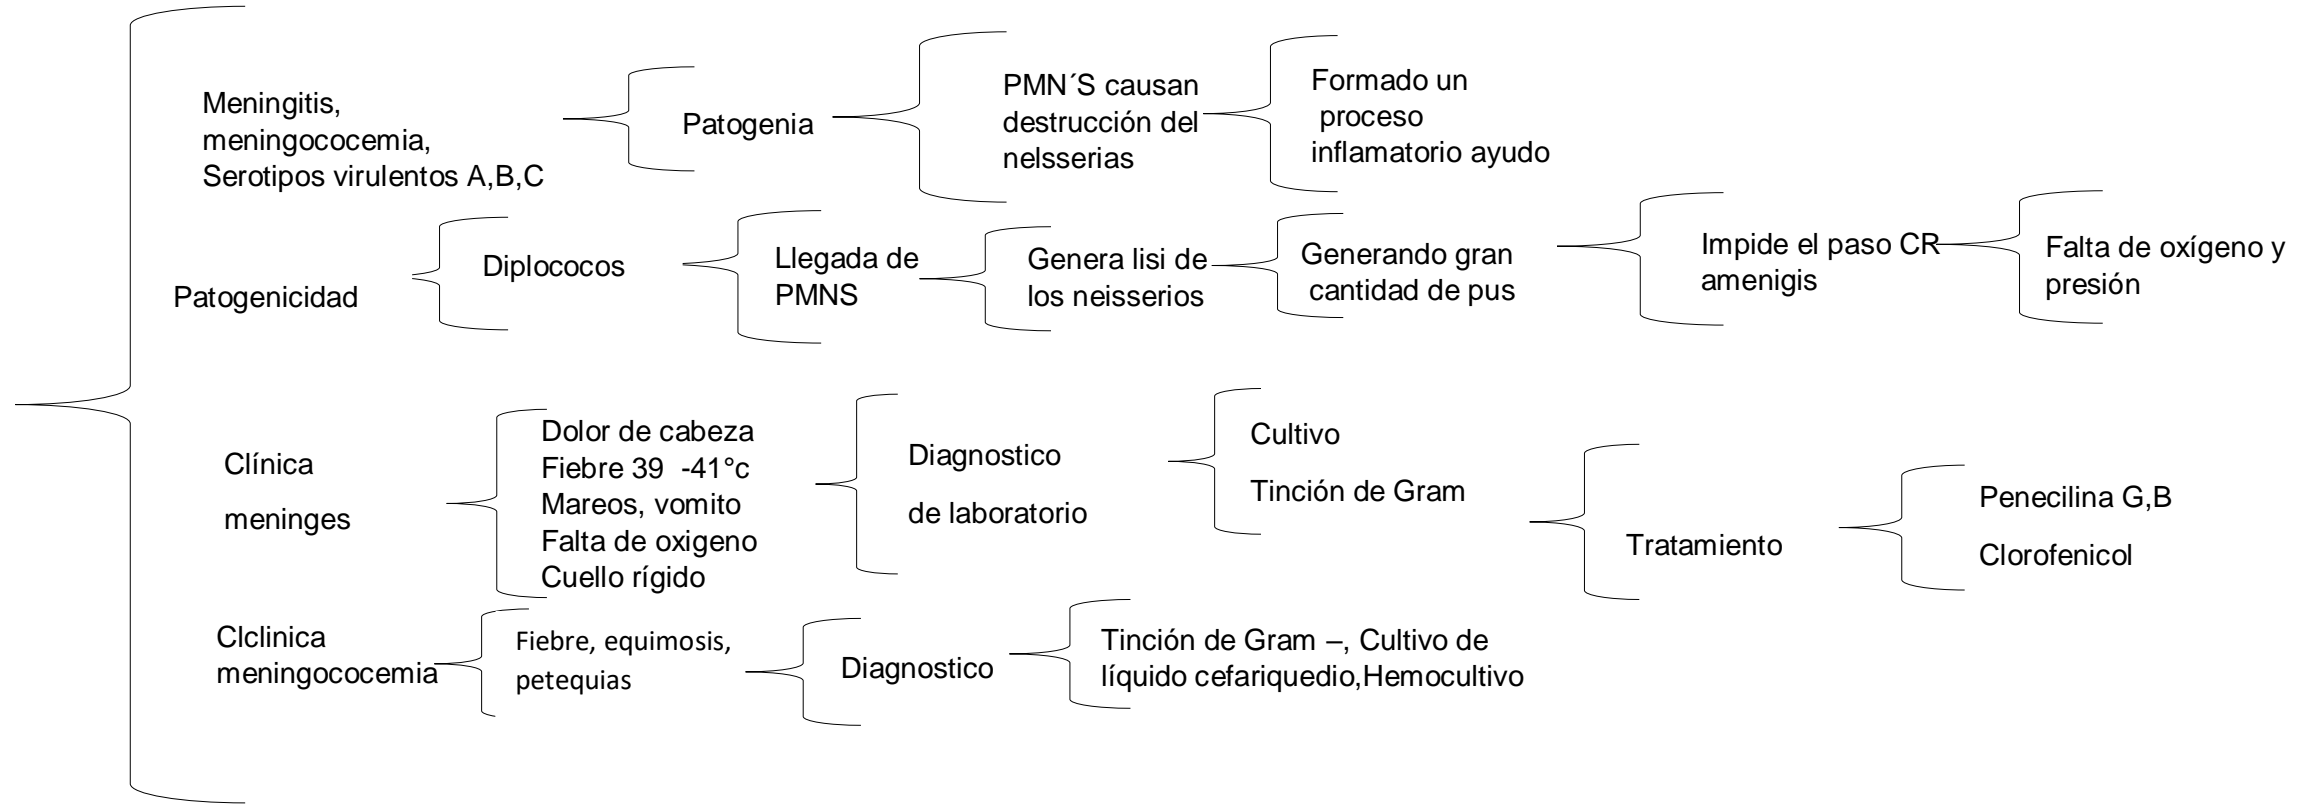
Meningitis, meningococemia, Serotipos virulentos A,B,C

Patogenia

PMN´S causan destrucción del nelsserias

Formado un proceso inflamatorio ayudo

Patogenicidad

Diplococos

Llegada de PMNS

Genera lisi de los neisserios

Generando gran cantidad de pus

Impide el paso CR amenigis

Falta de oxígeno y presión

Clínica meninges

Dolor de cabeza
Fiebre 39 -41°c
Mareos, vomito
Falta de oxigeno
Cuello rígido

Diagnostico

de laboratorio

Cultivo

Tinción de Gram

Tratamiento

Penecilina G,B

Clorofenicol

Clclinica meningococemia

Fiebre, equimosis, petequias

Diagnostico

Tinción de Gram –, Cultivo de líquido cefariquedio,Hemocultivo